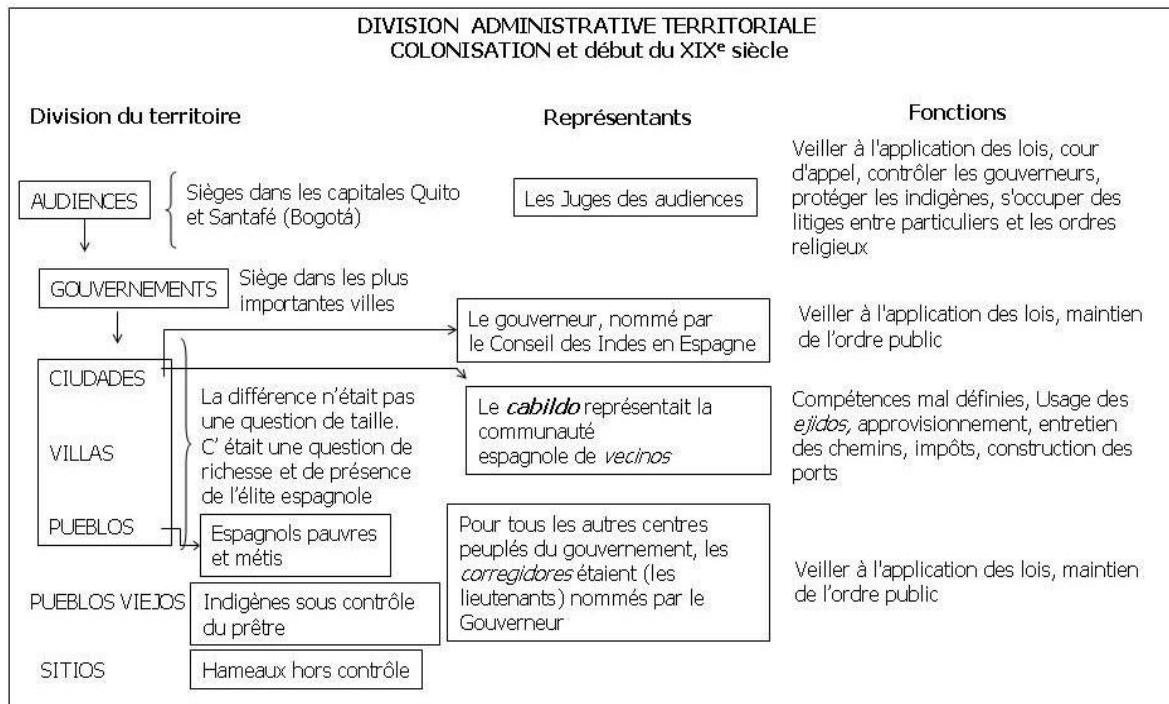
DIVISION ADMINISTRATIVE TERRITORIALE
COLONISATION et début du XIX$^{e}$ siècle

Division du territoire

Représentants

Fonctions

AUDIENCES

Sièges dans les capitales Quito et Santafé (Bogotá)

Les Juges des audiences

Veiller à l'application des lois, cour d'appel, contrôler les gouverneurs, protéger les indigènes, s'occuper des litiges entre particuliers et les ordres religieux

GOUVERNEMENTS

Siège dans les plus importantes villes

Le gouverneur, nommé par le Conseil des Indes en Espagne

Veiller à l'application des lois, maintien de l'ordre public

CIUDADES

VILLAS

PUEBLOS

La différence n'était pas une question de taille. C' était une question de richesse et de présence de l'élite espagnole

Le *cabildo* représentait la communauté espagnole de *vecinos*

Compétences mal définies, Usage des *ejidos,* approvisionnement, entretien des chemins, impôts, construction des ports

Espagnols pauvres et métis

Pour tous les autres centres peuplés du gouvernement, les *corregidores* étaient (les lieutenants) nommés par le Gouverneur

Veiller à l'application des lois, maintien de l'ordre public

PUEBLOS VIEJOS

Indigènes sous contrôle du prêtre

SITIOS

Hameaux hors contrôle